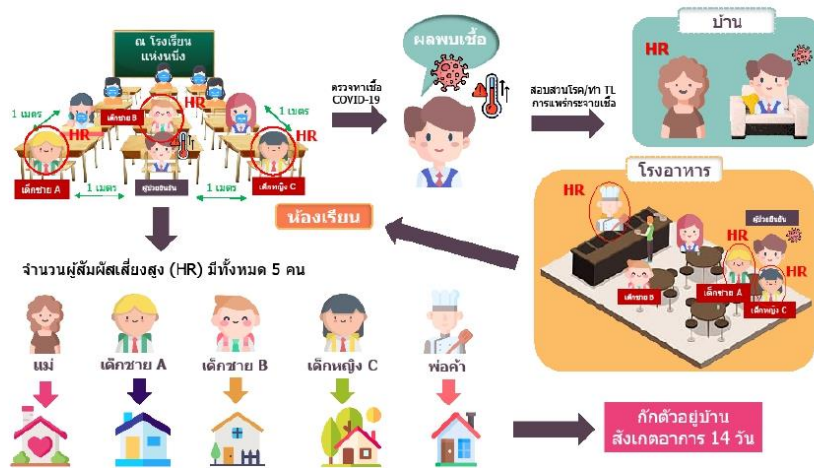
ณ โรงเรียนแห่งหนึ่ง

1 เมตร

1 เมตร

HR

HR

HR

เด็กชาย B

เด็กชาย A

1 เมตร

ผู้ป่วยยืนยัน

1 เมตร

เด็กหญิง C

ตรวจหาเชื้อ COVID-19

ผลพบเชื้อ

สอบสวนโรค/หา TL การแพร่กระจายเชื้อ

บ้าน

HR

น้องเรียน

โรงอาหาร

HR

ผู้ป่วยยืนยัน

HR

HR

เด็กชาย B

เด็กชาย A

เด็กหญิง C

จำนวนผู้สัมผัสเสี่ยงสูง (HR) มีทั้งหมด 5 คน

แม่

เด็กชาย A

เด็กชาย B

เด็กหญิง C

พ่อค้า

กักตัวอยู่บ้าน สังเกตอาการ 14 วัน